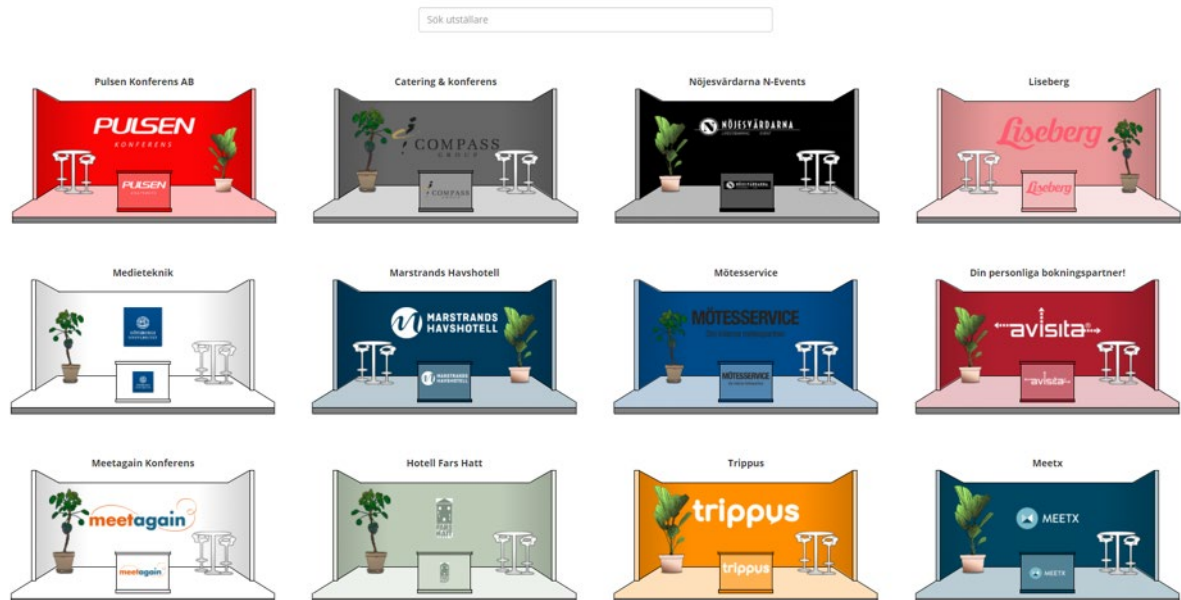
Sök utställare

Pulsen Konferens AB

PULSEN
KONFERENS

PULSEN

Catering & konferens

COMPASS
GROUP

COMPASS

Nöjesvärdarna N-Events

NÖJESVÄRDARNA

Liseberg

Liseberg

Liseberg

Medieteknik

Marstrands Havshotell

MARSTRANDS
HAVSHOTELL

MARSTRANDS HAVSHOTELL

Mötesservice

MÖTESSERVICE

MÖTESSERVICE

Din personliga bokningspartner!

avisita

avisita

Meetagain Konferens

meetagain

meetagain

Hotell Fars Hatt

FARS HATT

Trippus

trippus

trippus

Meetx

MEETX

MEETX